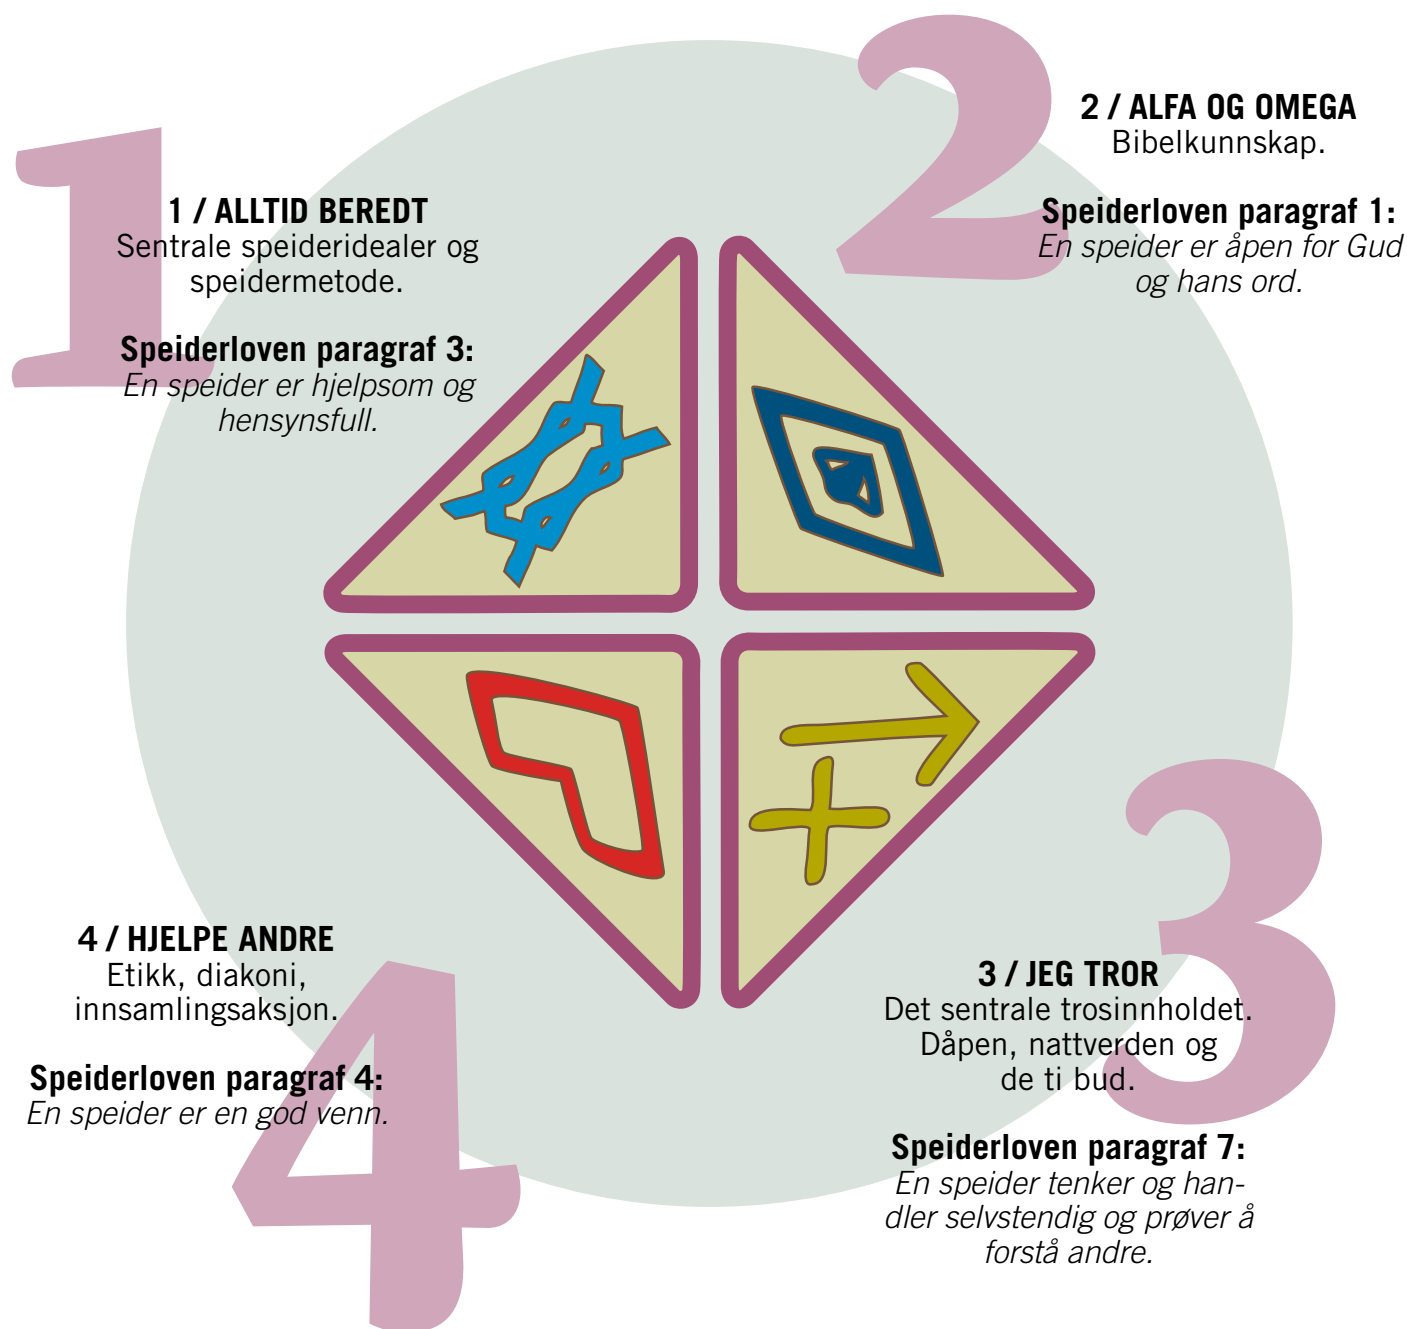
1

1 / ALLTID BEREDT
Sentrale speideridealer og speidermetode.

Speiderloven paragraf 3:
*En speider er hjelpsom og hensynsfull.*

2

2 / ALFA OG OMEGA
Bibelkunnskap.

Speiderloven paragraf 1:
*En speider er åpen for Gud og hans ord.*

4

4 / HJELPE ANDRE
Etikk, diakoni, innsamlingsaksjon.

Speiderloven paragraf 4:
*En speider er en god venn.*

3

3 / JEG TROR
Det sentrale trosinnholdet. Dåpen, nattverden og de ti bud.

Speiderloven paragraf 7:
*En speider tenker og handler selvstendig og prøver å forstå andre.*